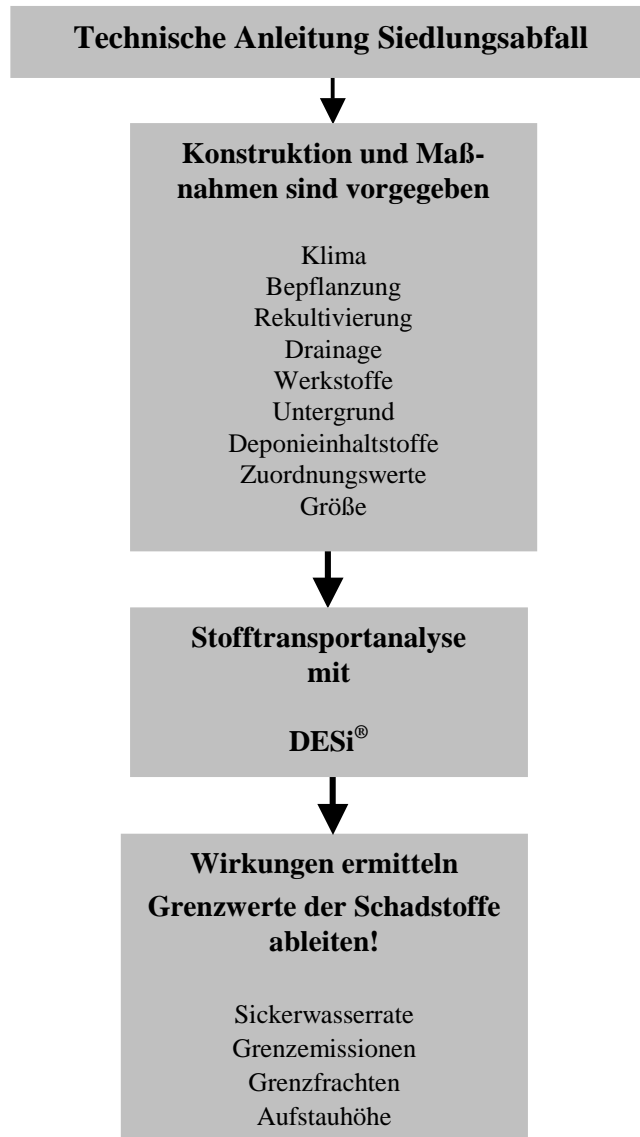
Technische Anleitung Siedlungsabfall

Konstruktion und Maßnahmen sind vorgegeben

Klima
Bepflanzung
Rekultivierung
Drainage
Werkstoffe
Untergrund
Deponieinhaltstoffe
Zuordnungswerte
Größe

Stofftransportanalyse mit

DESi®

Wirkungen ermitteln
Grenzwerte der Schadstoffe ableiten!

Sickerwasserrate
Grenzemissionen
Grenzfrachten
Aufstauhöhe